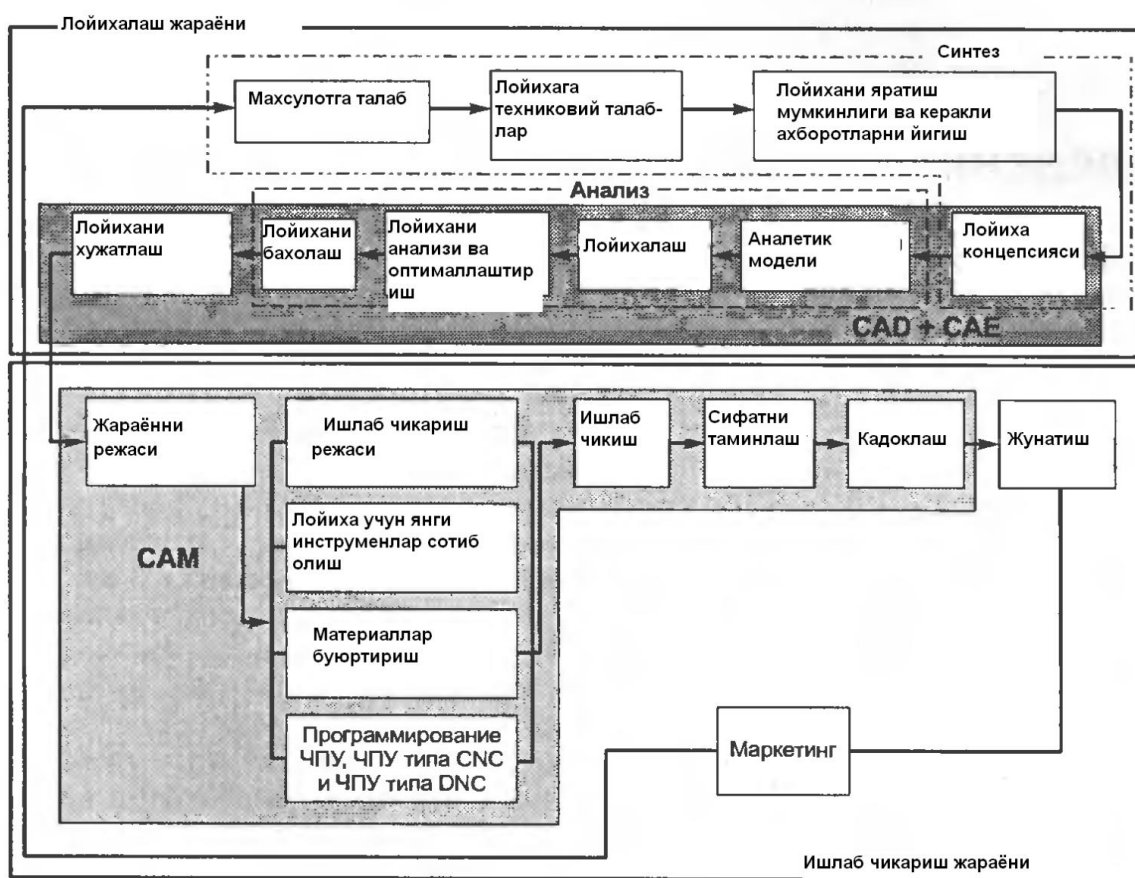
Лойихалаш жараёни

Синтез

Махсулотга талаб

Лойихага техниковий талаблар

Лойихани яратиш мумкинлиги ва керакли ахборотларни йигиш

Анализ

Лойихани хужатлаш

Лойихани бахолаш

Лойихани анализи ва оптималлаштириш

Лойихалаш

Аналетик модели

Лойиха концепсияси

CAD + CAE

Жараённи режаси

Ишлаб чикариш режаси

Лойиха учун янги инструменлар сотиб олиш

CAM

Материаллар буюртириш

Программирование ЧПУ, ЧПУ типа CNC и ЧПУ типа DNC

Ишлаб чикиш

Сифатни таминлаш

Кадоклаш

Жунатиш

Маркетинг

Ишлаб чикариш жараёни